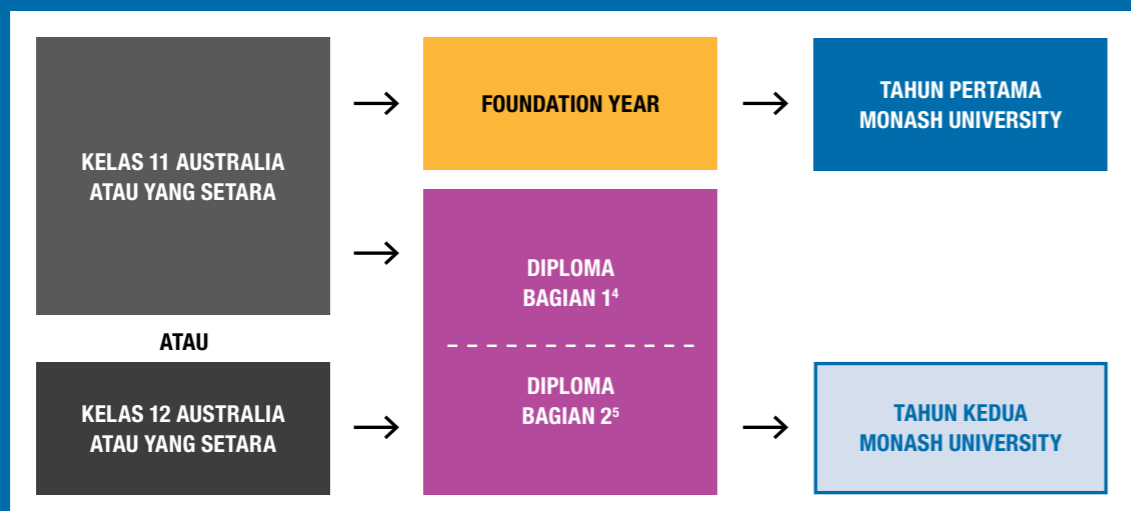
KELAS 11 AUSTRALIA ATAU YANG SETARA

ATAU

KELAS 12 AUSTRALIA ATAU YANG SETARA

FOUNDATION YEAR

DIPLOMA BAGIAN $1^4$

DIPLOMA BAGIAN $2^5$

TAHUN PERTAMA MONASH UNIVERSITY

TAHUN KEDUA MONASH UNIVERSITY